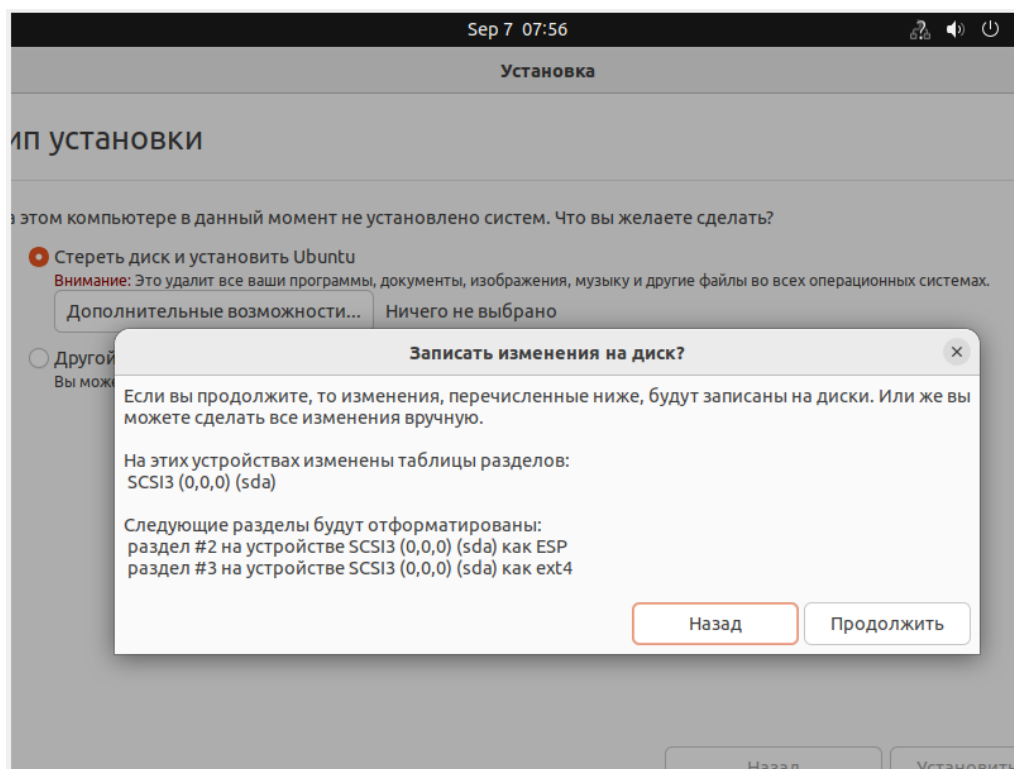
Sep 7 07:56

Установка

ип установки

а этом компьютере в данный момент не установлено систем. Что вы желаете сделать?

Стереть диск и установить Ubuntu
Внимание: Это удалит все ваши программы, документы, изображения, музыку и другие файлы во всех операционных системах.

Дополнительные возможности... Ничего не выбрано

Другой
Вы може

Записать изменения на диск?

Если вы продолжите, то изменения, перечисленные ниже, будут записаны на диски. Или же вы можете сделать все изменения вручную.

На этих устройствах изменены таблицы разделов:
SCSI3 (0,0,0) (sda)

Следующие разделы будут отформатированы:
раздел #2 на устройстве SCSI3 (0,0,0) (sda) как ESP
раздел #3 на устройстве SCSI3 (0,0,0) (sda) как ext4

Назад
Продолжить

Назад
Установить